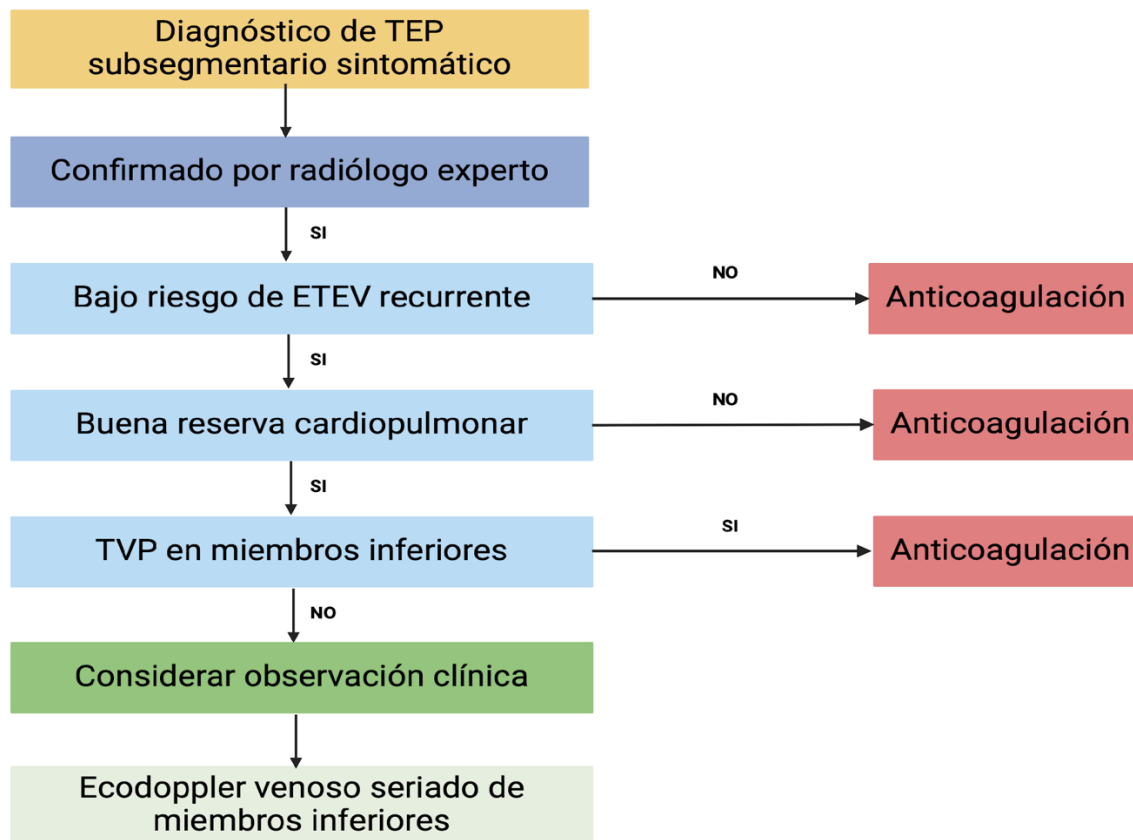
Diagnóstico de TEP subsegmentario sintomático

Confirmado por radiólogo experto

SI

Bajo riesgo de ETEV recurrente

NO

Anticoagulación

SI

Buena reserva cardiopulmonar

NO

Anticoagulación

SI

TVP en miembros inferiores

SI

Anticoagulación

NO

Considerar observación clínica

Ecodoppler venoso seriado de miembros inferiores